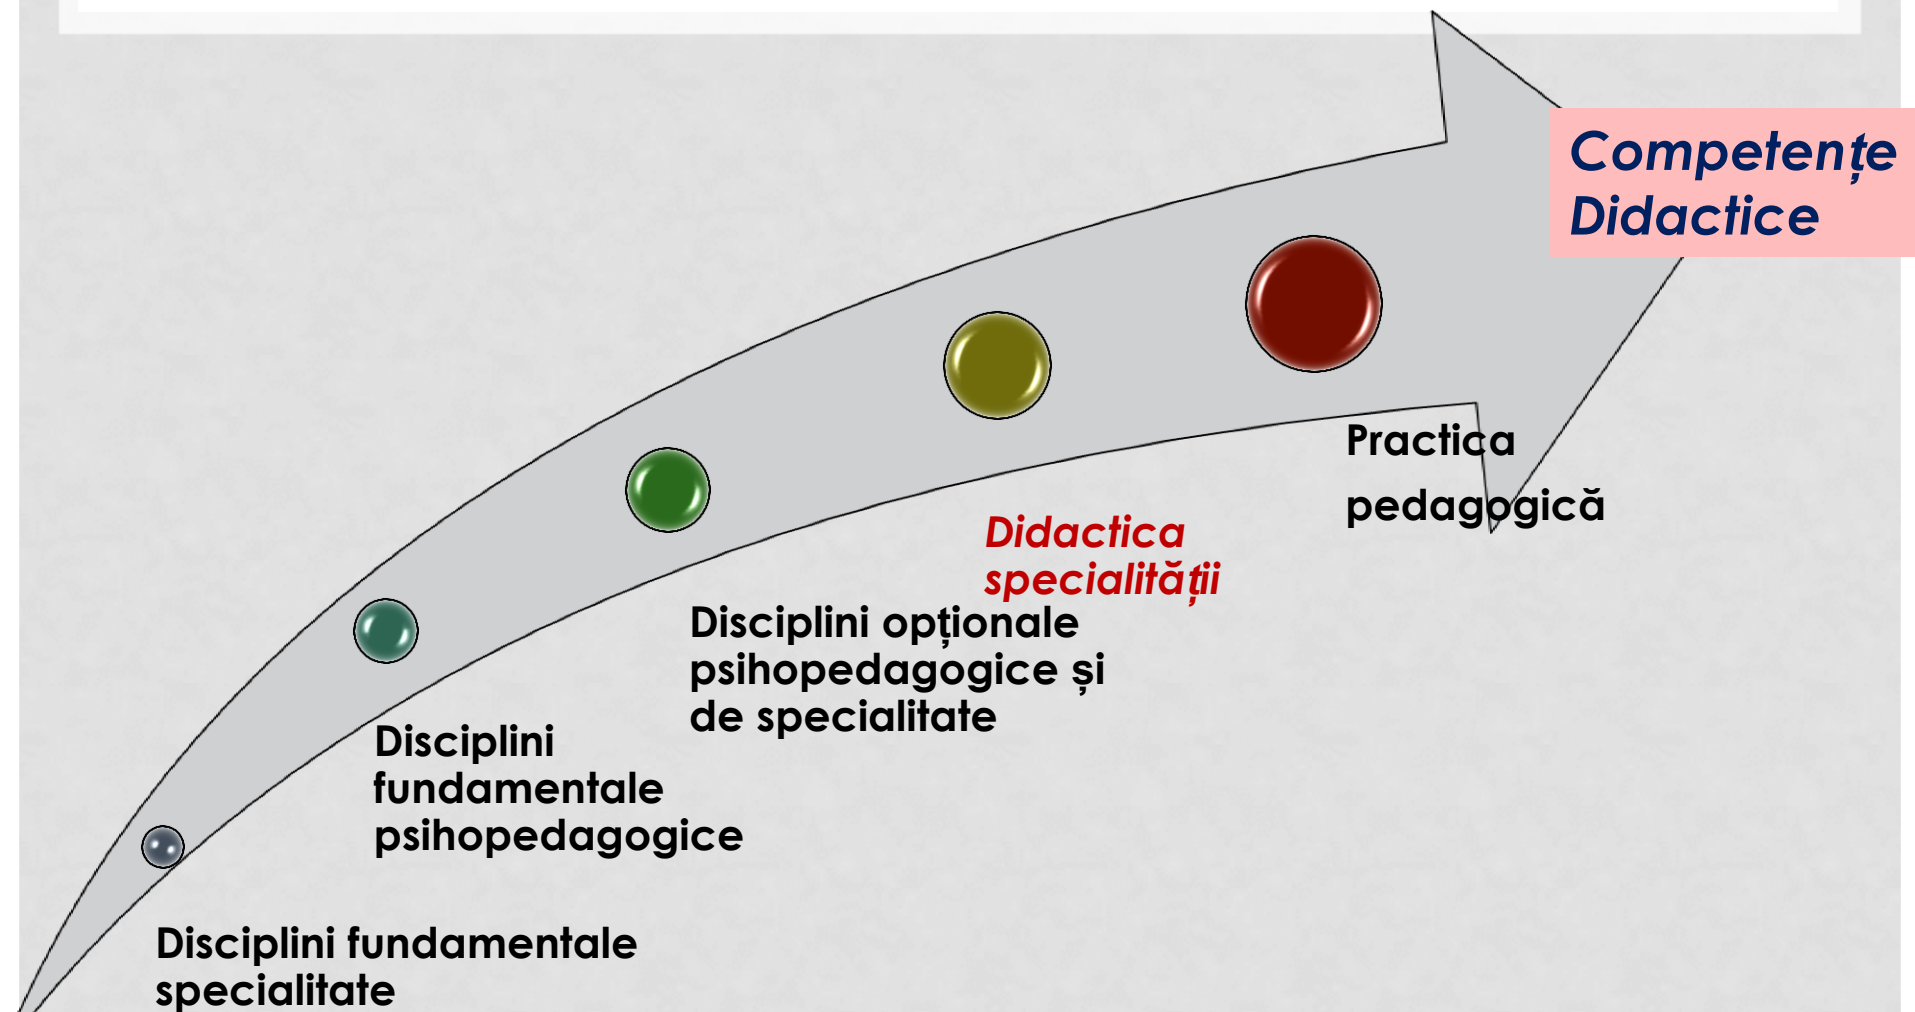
Competențe Didactice

Practica pedagogică

Didactica specialității

Disciplini opționale psihopedagogice și de specialitate

Disciplini fundamentale psihopedagogice

Disciplini fundamentale specialitate